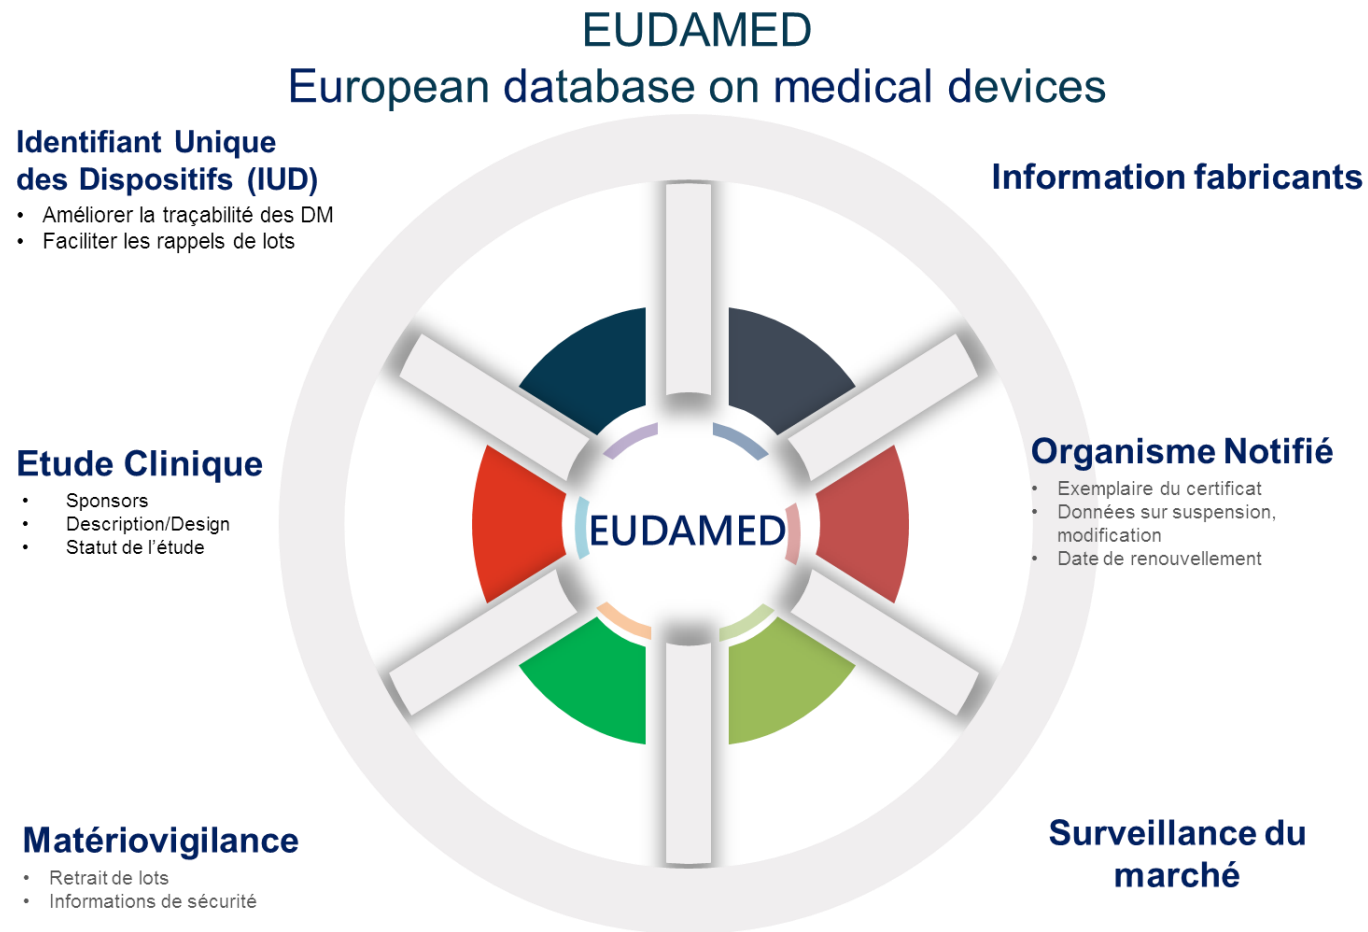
EUDAMED
European database on medical devices

Identifiant Unique des Dispositifs (IUD)
- Améliorer la traçabilité des DM
- Faciliter les rappels de lots

Information fabricants

Etude Clinique
- Sponsors
- Description/Design
- Statut de l'étude

EUDAMED

Organisme Notifié
- Exemplaire du certificat
- Données sur suspension, modification
- Date de renouvellement

Matériovigilance
- Retrait de lots
- Informations de sécurité

Surveillance du marché